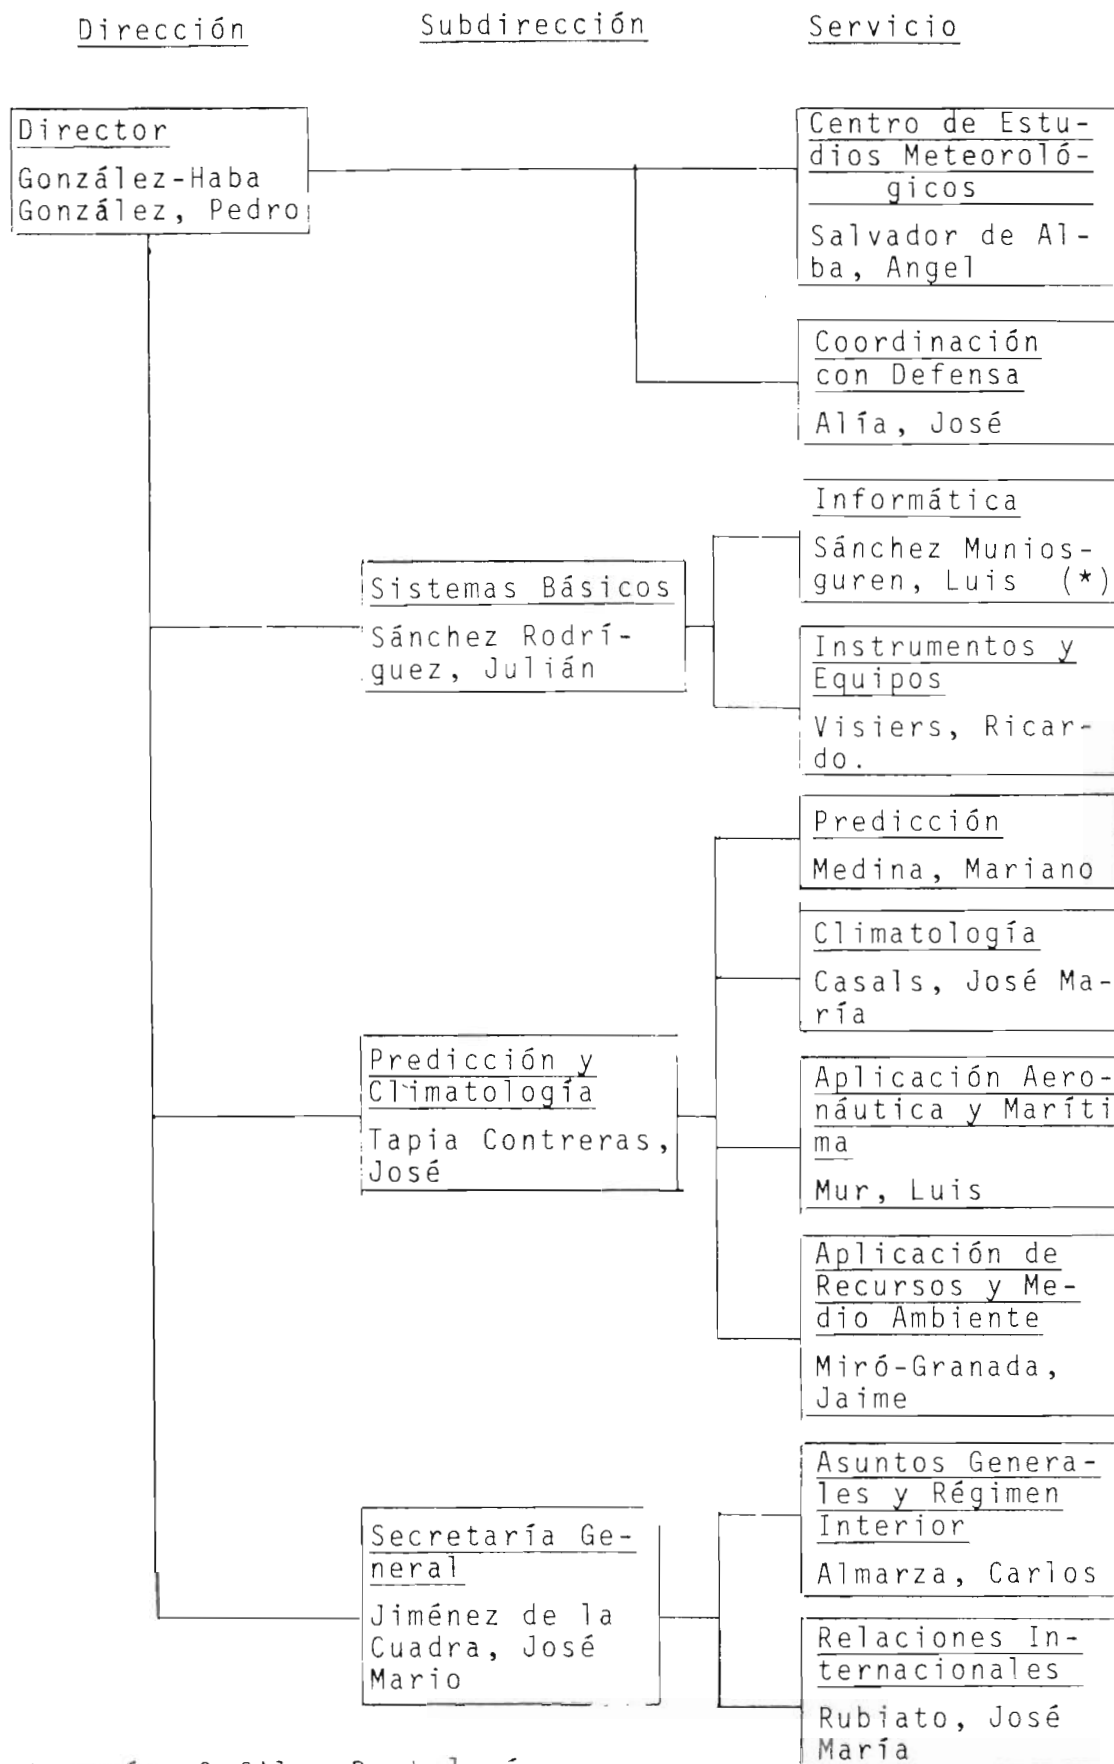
Dirección

Subdirección

Servicio

Director

González-Haba González, Pedro

Centro de Estudios Meteorológicos

Salvador de Alba, Angel

Coordinación con Defensa

Alía, José

Informática

Sánchez Muniosguren, Luis (*)

Sistemas Básicos

Sánchez Rodríguez, Julián

Instrumentos y Equipos

Visiers, Ricardo.

Predicción

Medina, Mariano

Climatología

Casals, José María

Predicción y Climatología

Tapia Contreras, José

Aplicación Aeronáutica y Marítima

Mur, Luis

Aplicación de Recursos y Medio Ambiente

Miró-Granada, Jaime

Asuntos Generales y Régimen Interior

Almarza, Carlos

Secretaría General

Jiménez de la Cuadra, José Mario

Relaciones Internacionales

Rubiato, José María

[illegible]